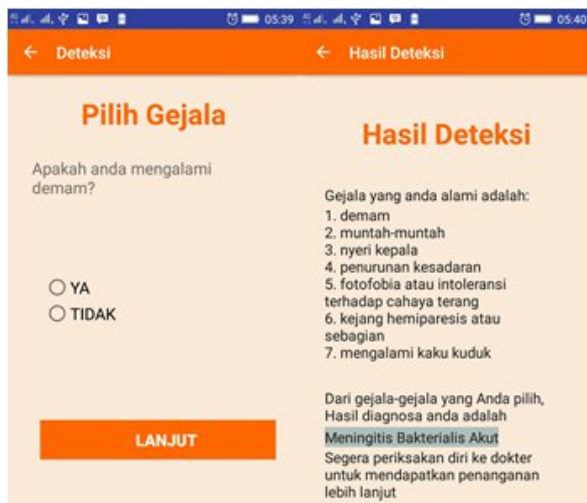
05:39

← Deteksi

Pilih Gejala

Apakah anda mengalami demam?

YA
TIDAK

LANJUT

05:40

← Hasil Deteksi

Hasil Deteksi

Gejala yang anda alami adalah:
1. demam
2. muntah-muntah
3. nyeri kepala
4. penurunan kesadaran
5. fotofobia atau intoleransi terhadap cahaya terang
6. kejang hemiparesis atau sebagian
7. mengalami kaku kuduk

Dari gejala-gejala yang Anda pilih, Hasil diagnosa anda adalah
Meningitis Bakterialis Akut
Segera periksakan diri ke dokter untuk mendapatkan penanganan lebih lanjut